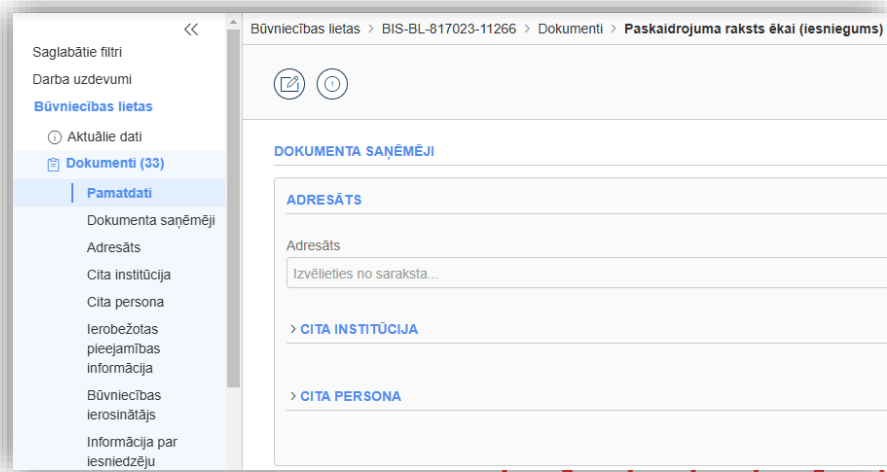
<<

Saglabātie filtri

Darba uzdevumi

Būvniecības lietas

Aktuālie dati

Dokumenti (33)

Pamatdati

Dokumenta saņēmēji

Adresāts

Cita institūcija

Cita persona

Ierobežotas pieejamības informācija

Būvniecības ierosinātājs

Informācija par iesniedzēju

Būvniecības lietas > BIS-BL-817023-11266 > Dokumenti > Paskaidrojuma raksts ēkai (iesniegums)

DOKUMENTA SAŅĒMĒJI

ADRESĀTS

Adresāts

Izvēlieties no saraksta...

> CITA INSTITŪCIJA

> CITA PERSONA